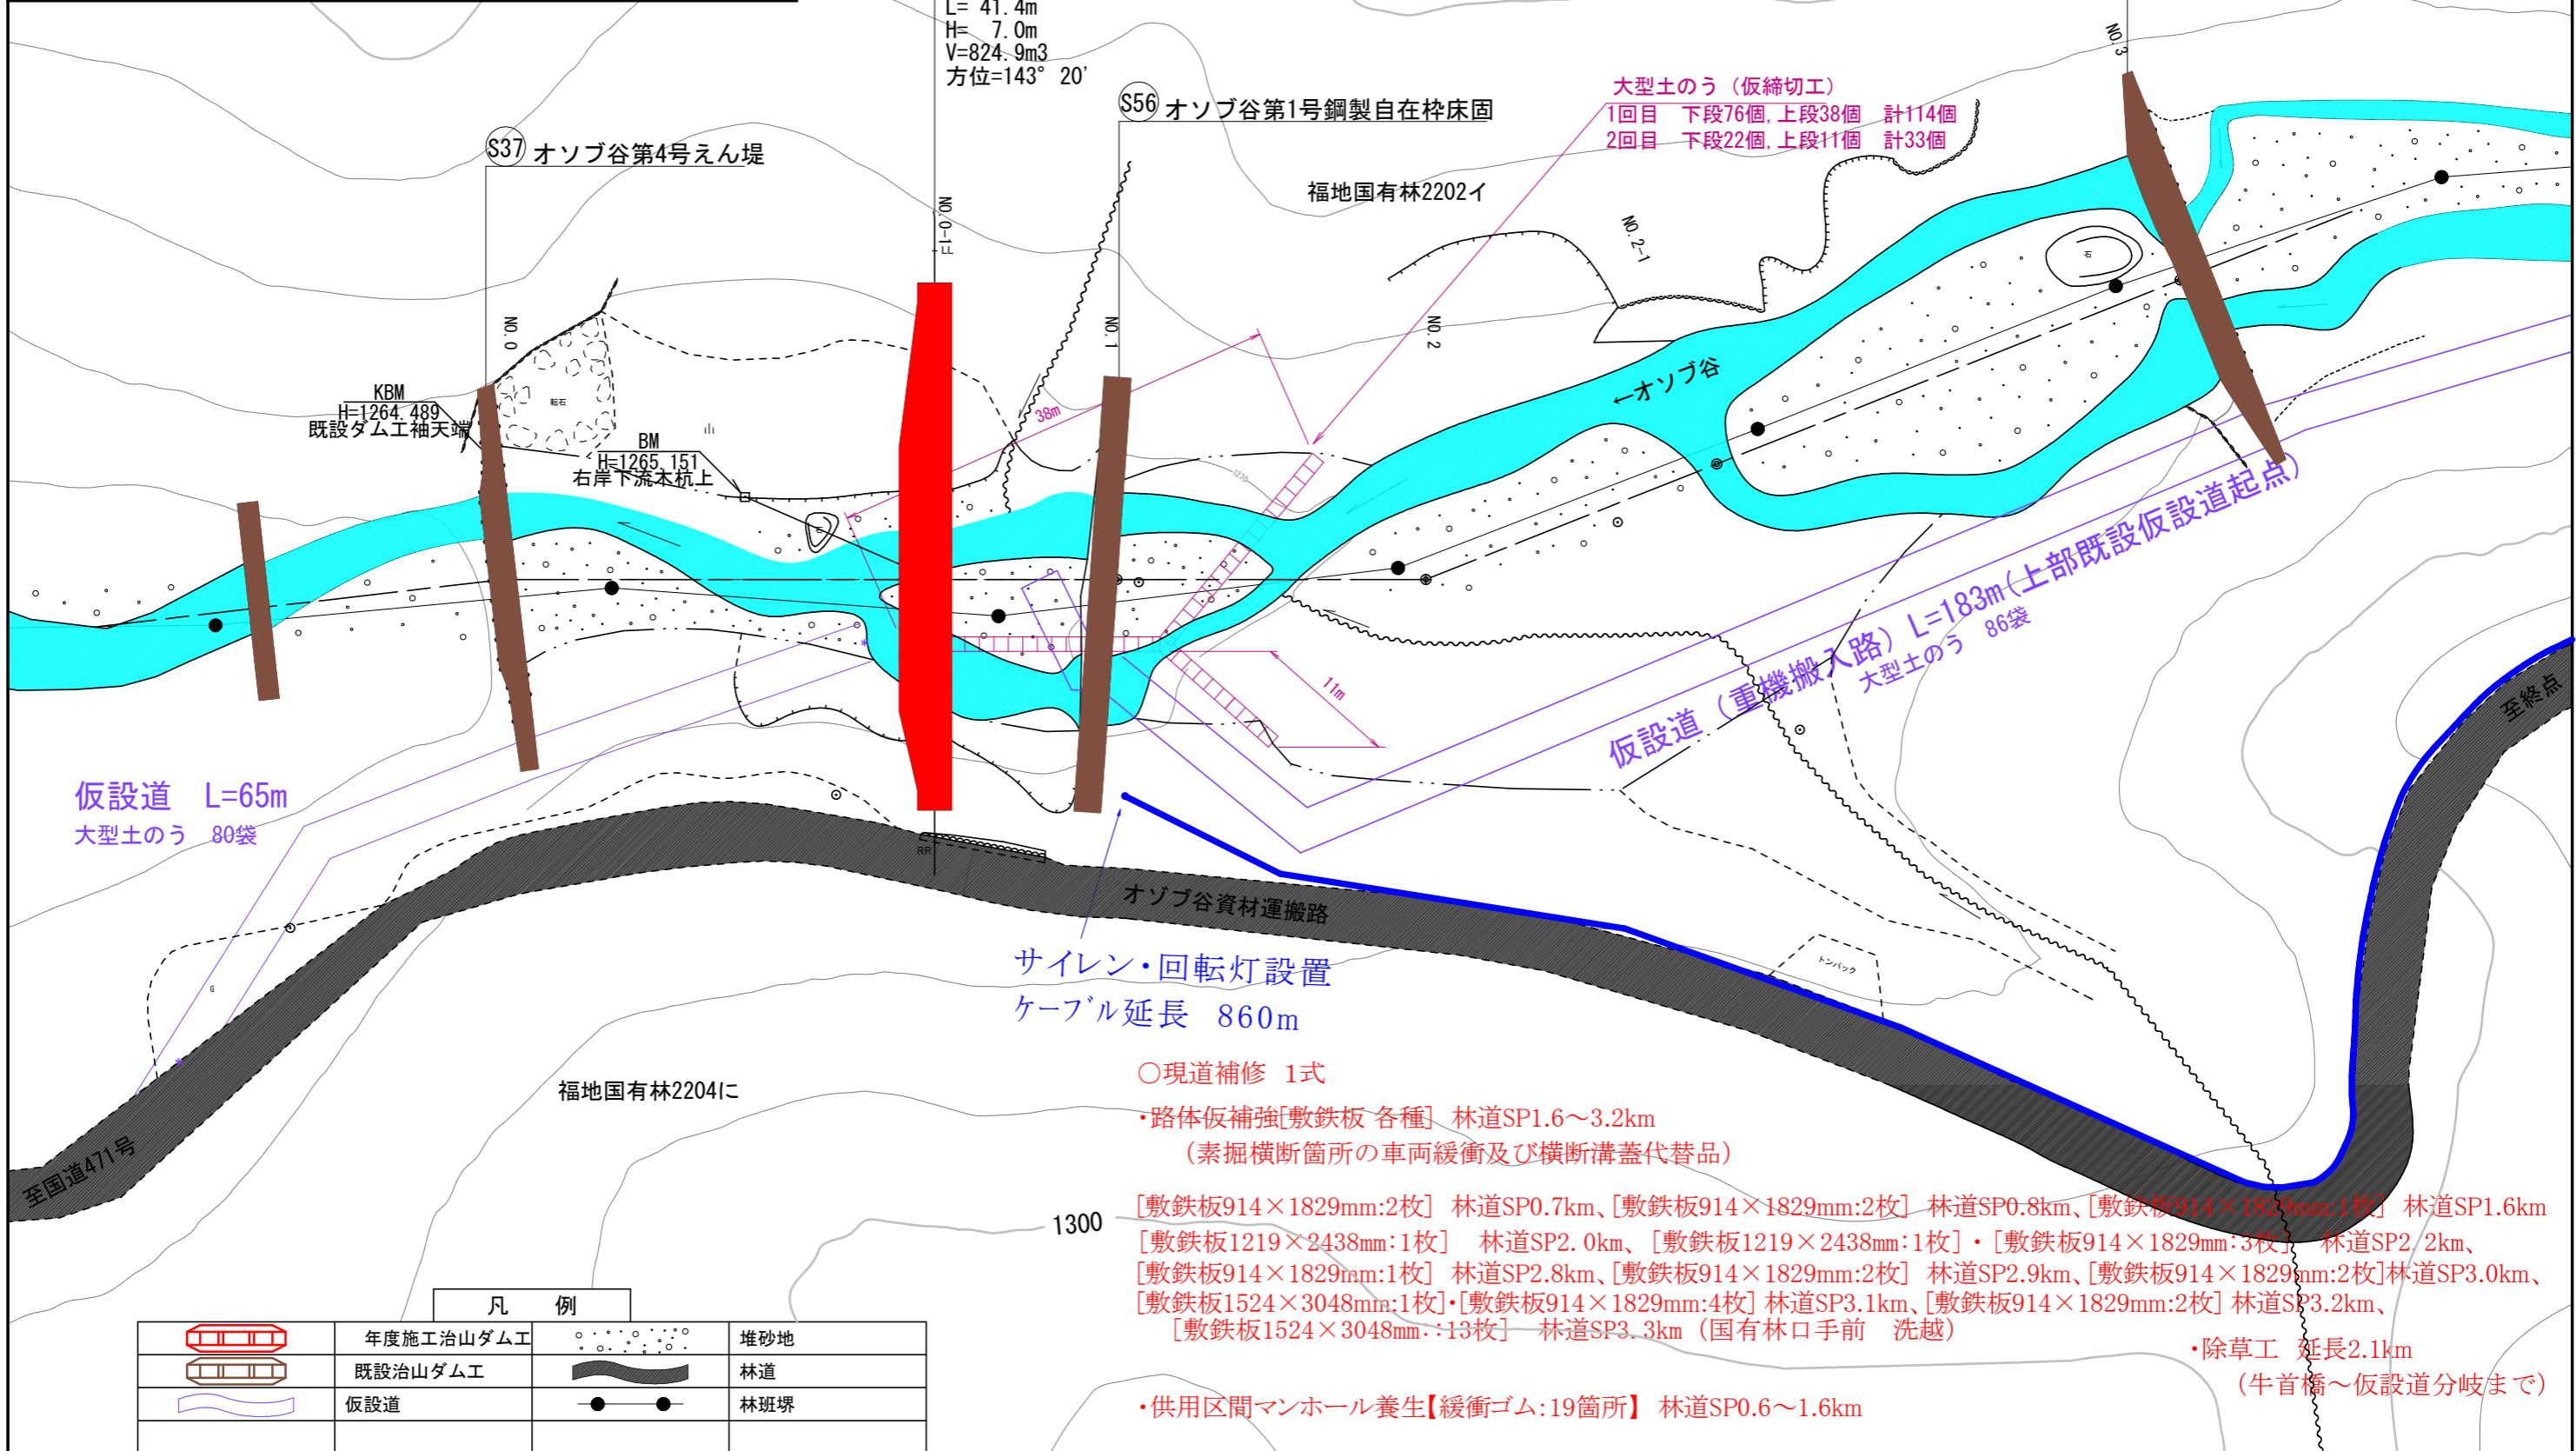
L= 41.4m
H= 7.0m
V=824.9m3
方位=143° 20'

S56 オソブ谷第1号鋼製自在枠床固

S37 オソブ谷第4号えん堤

大型土のう（仮締切工）
1回目 下段76個，上段38個 計114個
2回目 下段22個，上段11個 計33個

福地国有林2202イ

NO.3
NO.2-1
NO.0-1
NO.0
NO.1
NO.2

KBM
H=1264.489
既設ダムエ袖天端

BM
H=1265.151
右岸下流木杭上

38m
11m

←オソブ谷

仮設道（重機搬入路）L=183m(上部既設仮設道起点)
大型土のう 86袋

至終点

仮設道 L=65m
大型土のう 80袋

オソブ谷資材運搬路

サイレン・回転灯設置
ケーブル延長 860m

福地国有林2204に

至国道471号

1300

○現道補修 1式
・路体仮補強[敷鉄板 各種] 林道SP1.6～3.2km
（素掘横断箇所の車両緩衝及び横断溝蓋代替品）
[敷鉄板914×1829mm:2枚] 林道SP0.7km、[敷鉄板914×1829mm:2枚] 林道SP0.8km、[敷鉄板914×1829mm:1枚] 林道SP1.6km
[敷鉄板1219×2438mm:1枚] 林道SP2.0km、[敷鉄板1219×2438mm:1枚]・[敷鉄板914×1829mm:3枚] 林道SP2.2km、
[敷鉄板914×1829mm:1枚] 林道SP2.8km、[敷鉄板914×1829mm:2枚] 林道SP2.9km、[敷鉄板914×1829mm:2枚]林道SP3.0km、
[敷鉄板1524×3048mm:1枚]・[敷鉄板914×1829mm:4枚] 林道SP3.1km、[敷鉄板914×1829mm:2枚] 林道SP3.2km、
[敷鉄板1524×3048mm:13枚] 林道SP3.3km（国有林口手前 洗越）

・除草工 延長2.1km
（牛首橋～仮設道分岐まで）

・供用区間マンホール養生【緩衝ゴム:19箇所】 林道SP0.6～1.6km

| 凡 例 | | | |
|---|---|---|---|
| | 年度施工治山ダムエ | | 堆砂地 |
| | 既設治山ダムエ | | 林道 |
| | 仮設道 | | 林班堺 |